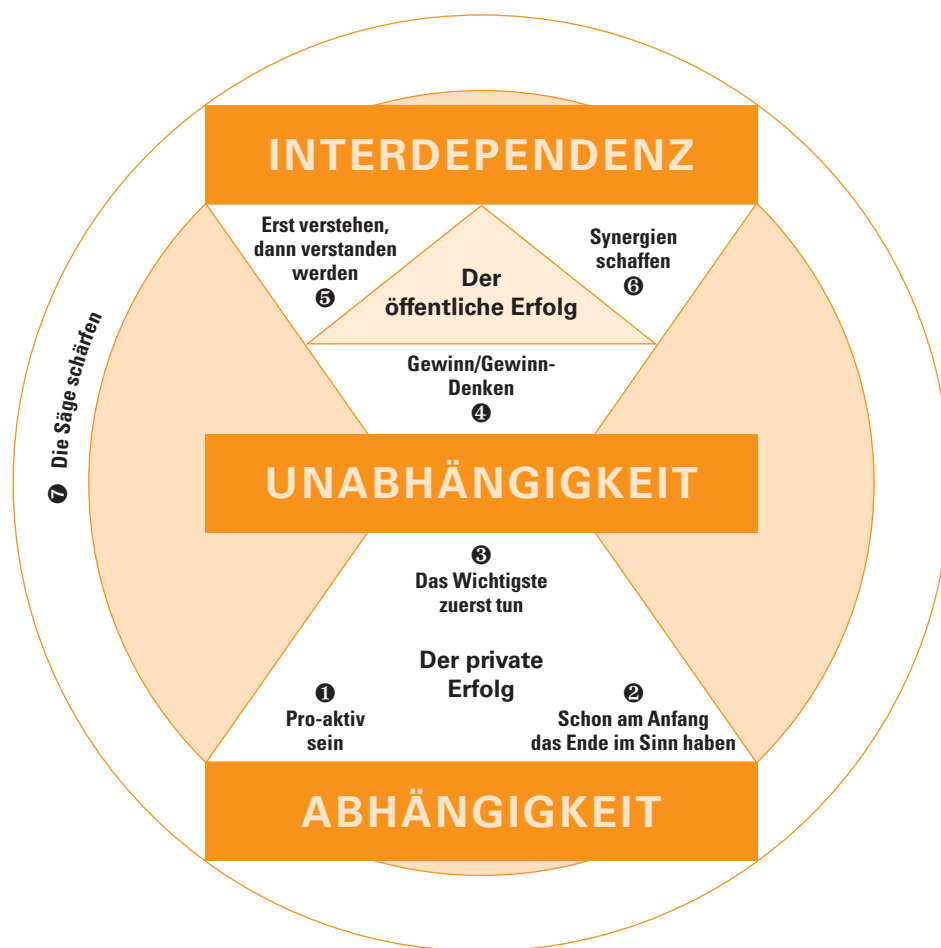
INTERDEPENDENZ

Erst verstehen, dann verstanden werden
❺

Der öffentliche Erfolg

Synergien schaffen
❻

Gewinn/Gewinn-Denken
❹

❼ Die Säge schärfen

UNABHÄNGIGKEIT

❸
Das Wichtigste zuerst tun

Der private Erfolg

❶
Pro-aktiv sein

❷
Schon am Anfang das Ende im Sinn haben

ABHÄNGIGKEIT